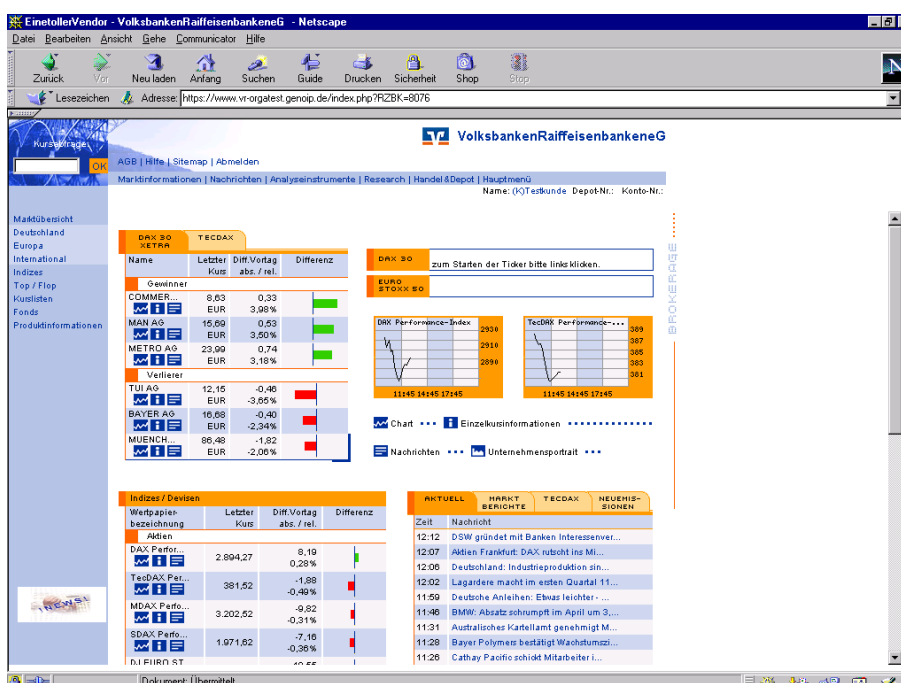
EinetollerVendor - VolksbankenRaiffeisenbankeneG - Netscape

Datei Bearbeiten Ansicht Gehe Communicator Hilfe

Zurück Vor Neu laden Anfang Suchen Guide Drucken Sicherheit Shop Stop

Lesezeichen Adresse: https://www.vr-orgatest.genoip.de/index.php?RZBK=8076

Kursabfrage

OK

VolksbankenRaiffeisenbankeneG

AGB | Hilfe | Sitemap | Abmelden

Marktinformationen | Nachrichten | Analyseinstrumente | Research | Handel&Depot | Hauptmenü

Name: (K)Testkunde Depot-Nr.: Konto-Nr.:

Marktübersicht
Deutschland
Europa
International
Indizes
Top / Flop
Kurslisten
Fonds
Produktinformationen

DAX 30 XETRA | TECDAX

| Name | Letzter Kurs | Diff.Vortag abs. / rel. | Differenz |
|---|---|---|---|
| Gewinner | | | |
| COMMER... | 8,63 EUR | 0,33 3,98% | |
| MAN AG | 15,69 EUR | 0,53 3,50% | |
| METRO AG | 23,99 EUR | 0,74 3,18% | |
| Verlierer | | | |
| TUI AG | 12,15 EUR | -0,46 -3,65% | |
| BAYER AG | 16,68 EUR | -0,40 -2,34% | |
| MUENCH... | 86,48 EUR | -1,82 -2,06% | |

DAX 30 zum Starten der Ticker bitte links klicken.

EURO STOXX 50

DAX Performance-Index 2930 2910 2890 11:45 14:45 17:45

TecDAX Performance-... 389 387 385 383 381 11:45 14:45 17:45

BROKERAGE

Chart Einzelkursinformationen

Nachrichten Unternehmensportrait

Indizes / Devisen

| Wertpapierbezeichnung | Letzter Kurs | Diff.Vortag abs. / rel. | Differenz |
|---|---|---|---|
| Aktien | | | |
| DAX Perfor... | 2.894,27 | 8,19 0,28% | |
| TecDAX Per... | 381,52 | -1,88 -0,49% | |
| MDAX Perfo... | 3.202,52 | -9,82 -0,31% | |
| SDAX Perfo... | 1.971,62 | -7,16 -0,36% | |
| DJ EURO ST... | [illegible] | | |

AKTUELL | MARKT BERICHTE | TECDAX | NEUEMISSIONEN

| Zeit | Nachricht |
|---|---|
| 12:12 | DSW gründet mit Banken Interessenver... |
| 12:07 | Aktien Frankfurt: DAX rutscht ins Mi... |
| 12:06 | Deutschland: Industrieproduktion sin... |
| 12:02 | Lagardere macht im ersten Quartal 11... |
| 11:59 | Deutsche Anleihen: Etwas leichter - ... |
| 11:46 | BMW: Absatz schrumpft im April um 3,... |
| 11:31 | Australisches Kartellamt genehmigt M... |
| 11:28 | Bayer Polymers bestätigt Wachstumszi... |
| 11:26 | Cathay Pacific schickt Mitarbeiter i... |

NEWS!

Dokument: Übermittelt